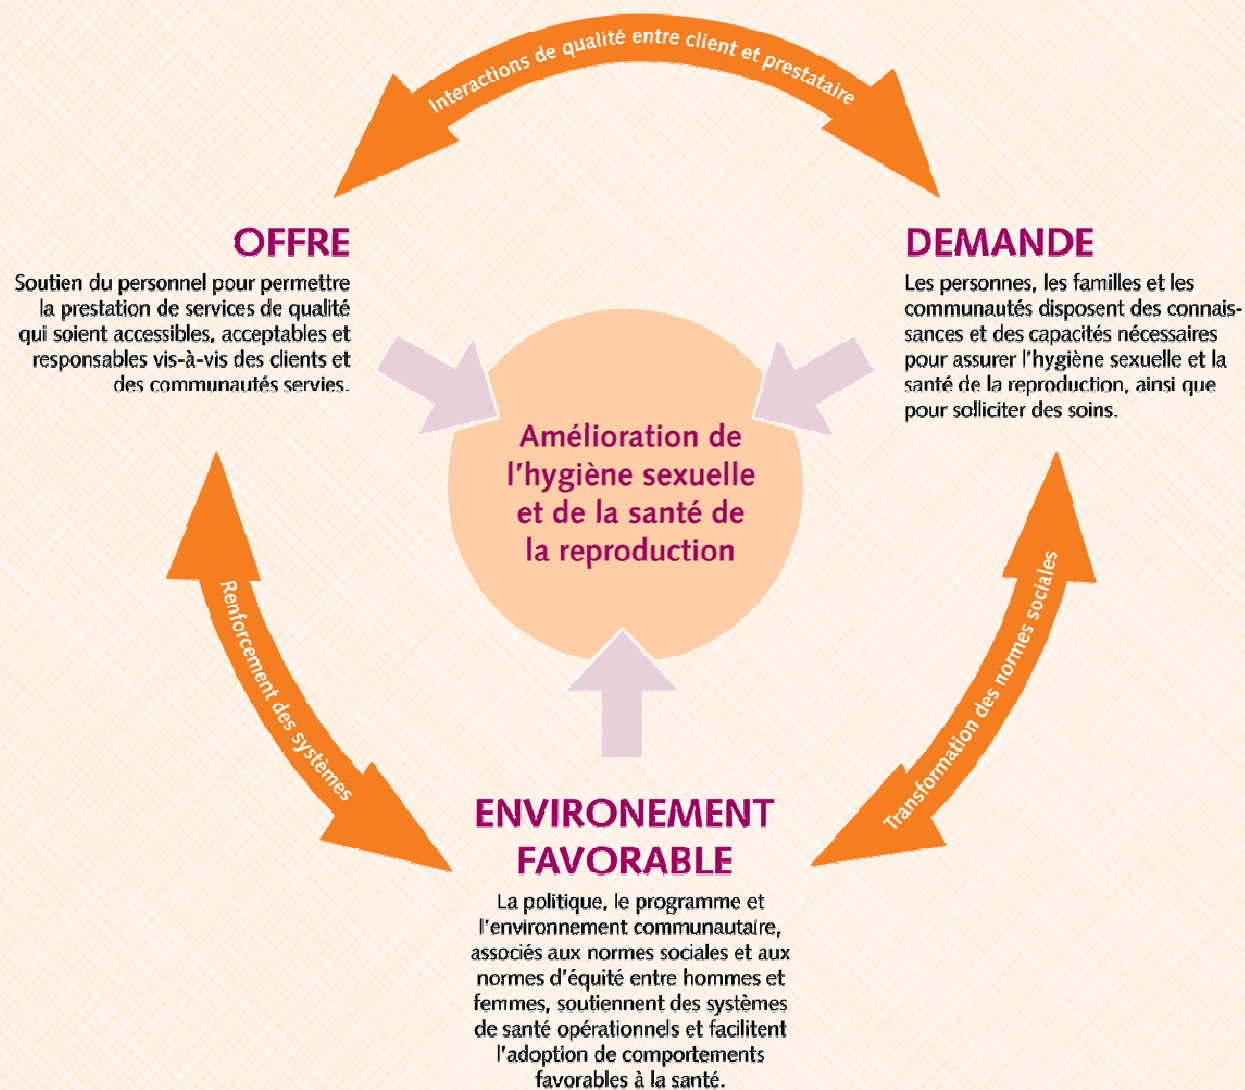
Interactions de qualité entre client et prestataire

OFFRE

Soutien du personnel pour permettre la prestation de services de qualité qui soient accessibles, acceptables et responsables vis-à-vis des clients et des communautés servies.

DEMANDE

Les personnes, les familles et les communautés disposent des connaissances et des capacités nécessaires pour assurer l'hygiène sexuelle et la santé de la reproduction, ainsi que pour solliciter des soins.

Amélioration de l'hygiène sexuelle et de la santé de la reproduction

Renforcement des systèmes

Transformation des normes sociales

ENVIRONEMENT FAVORABLE

La politique, le programme et l'environnement communautaire, associés aux normes sociales et aux normes d'équité entre hommes et femmes, soutiennent des systèmes de santé opérationnels et facilitent l'adoption de comportements favorables à la santé.